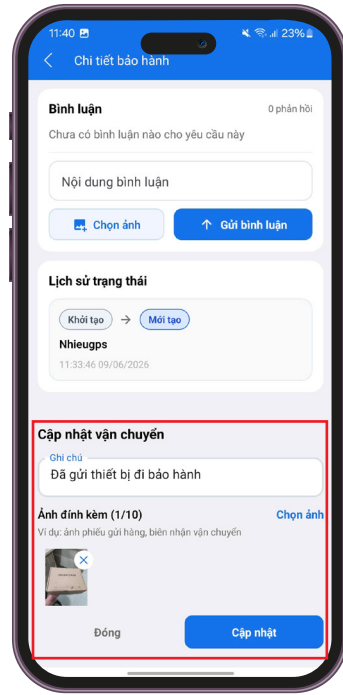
11:40 23%

Chi tiết bảo hành

Bình luận
0 phản hồi

Chưa có bình luận nào cho yêu cầu này

Nội dung bình luận

Chọn ảnh
Gửi bình luận

Lịch sử trạng thái

Khởi tạo → Mới tạo

Nhieugps

11:33:46 09/06/2026

Cập nhật vận chuyển

Ghi chú
Đã gửi thiết bị đi bảo hành

Ảnh đính kèm (1/10)
Chọn ảnh

Ví dụ: ảnh phiếu gửi hàng, biên nhận vận chuyển

Đóng
Cập nhật